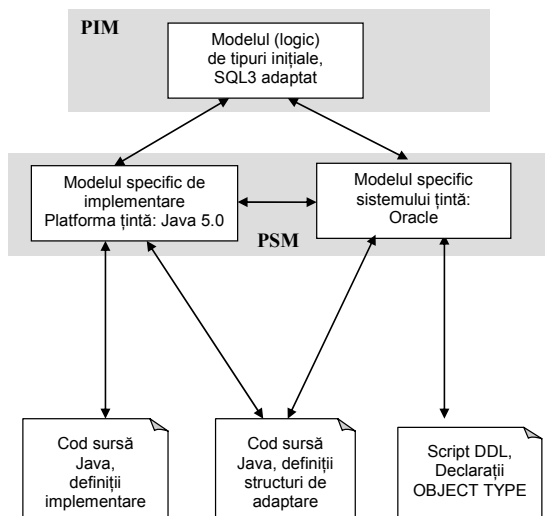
PIM

Modelul (logic) de tipuri inițiale, SQL3 adaptat

Modelul specific de implementare Platforma țintă: Java 5.0

Modelul specific sistemului țintă: Oracle

PSM

Cod sursă Java, definiții implementare

Cod sursă Java, definiții structuri de adaptare

Script DDL, Declarații OBJECT TYPE